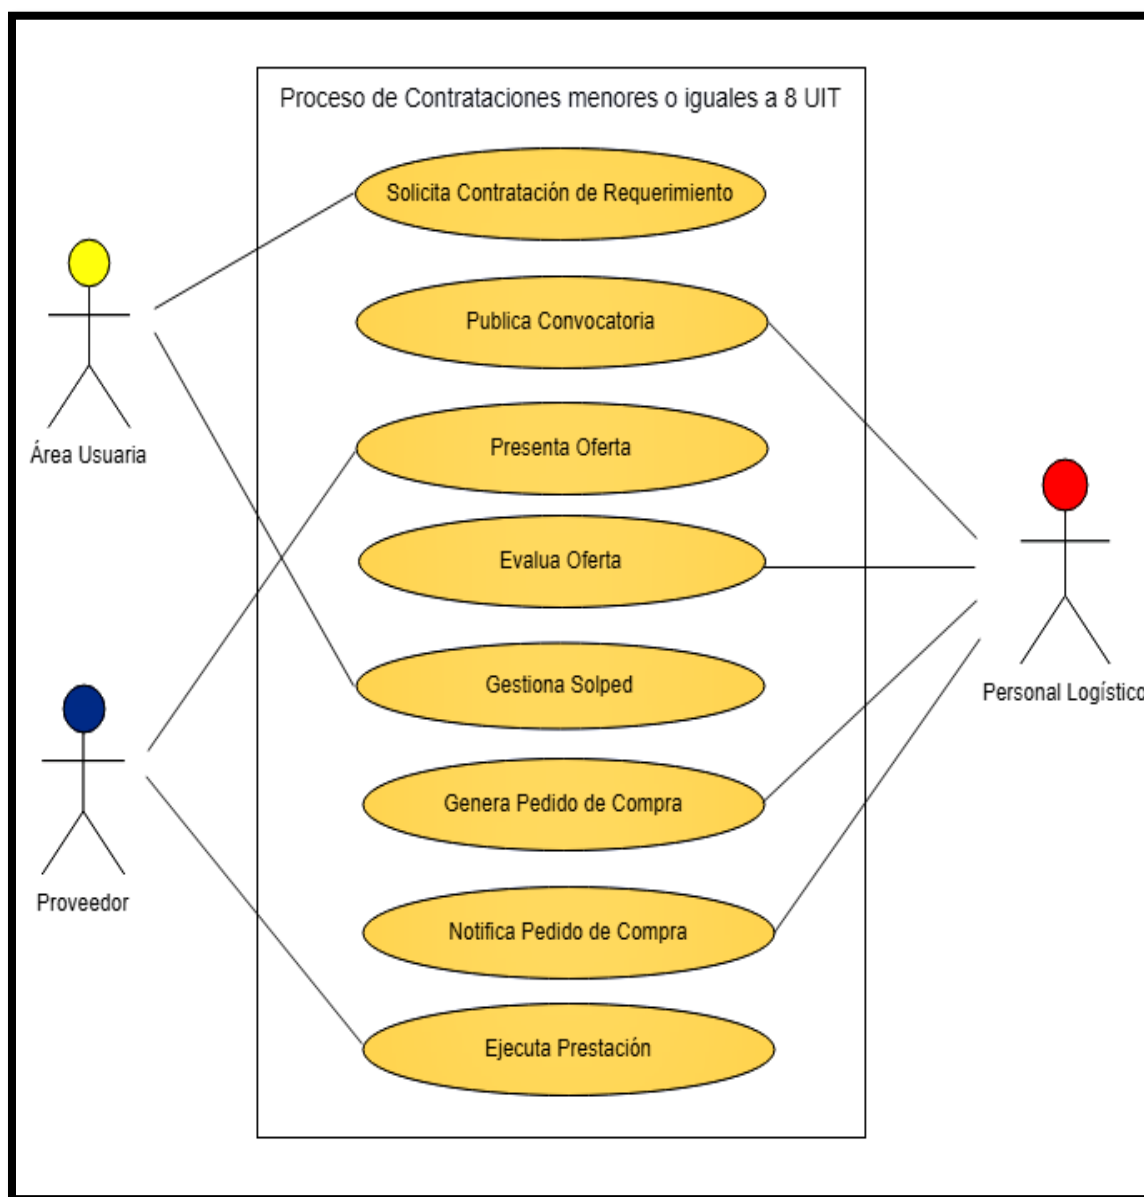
Proceso de Contrataciones menores o iguales a 8 UIT

Solicita Contratación de Requerimiento

Publica Convocatoria

Presenta Oferta

Evalua Oferta

Gestiona Solped

Genera Pedido de Compra

Notifica Pedido de Compra

Ejecuta Prestación

Área Usuaria

Proveedor

Personal Logístico